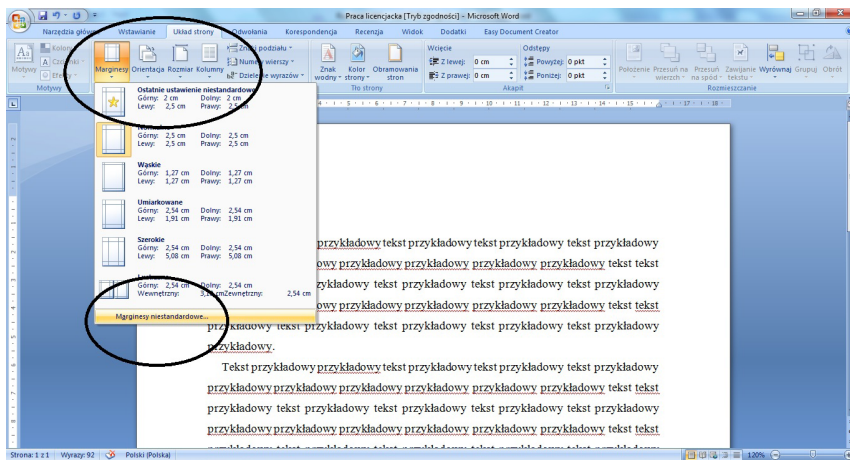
Praca licencjacka [Tryb zgodności] - Microsoft Word

Narzędzia główne Wstawianie Układ strony Odwołania Korespondencja Recenzja Widok Dodatki Easy Document Creator

Motywy Kolory Czcionki Efekty Marginesy Orientacja Rozmiar Kolumny Znaki podziału Numery wierszy Dzielenie wyrazów Znak wodny Kolor strony Obramowania stron Tło strony Wcięcie Z lewej: 0 cm Z prawej: 0 cm Odstępy Powyżej: 0 pkt Poniżej: 0 pkt Akapit Położenie Przesuń na wierzch Przesuń na spód Zawijanie tekstu Wyrównaj Grupuj Obróć Rozmieszczanie

Motywy

Ostatnie ustawienie niestandardowe
Górny: 2 cm Dolny: 2 cm
Lewy: 2,5 cm Prawy: 2,5 cm

Normalne
Górny: 2,5 cm Dolny: 2,5 cm
Lewy: 2,5 cm Prawy: 2,5 cm

Wąskie
Górny: 1,27 cm Dolny: 1,27 cm
Lewy: 1,27 cm Prawy: 1,27 cm

Umiarkowane
Górny: 2,54 cm Dolny: 2,54 cm
Lewy: 1,91 cm Prawy: 1,91 cm

Szerokie
Górny: 2,54 cm Dolny: 2,54 cm
Lewy: 5,08 cm Prawy: 5,08 cm

Lustrzane
Górny: 2,54 cm Dolny: 2,54 cm
Wewnętrzny: 3,18 cm Zewnętrzny: 2,54 cm

Marginesy niestandardowe...

przykładowy tekst przykładowy tekst przykładowy tekst przykładowy przykładowy przykładowy przykładowy przykładowy tekst tekst przykładowy tekst przykładowy tekst przykładowy przykładowy przykładowy przykładowy przykładowy tekst tekst przykładowy tekst przykładowy tekst przykładowy tekst przykładowy przykładowy.

Tekst przykładowy przykładowy tekst przykładowy tekst przykładowy przykładowy przykładowy przykładowy przykładowy przykładowy tekst tekst przykładowy tekst przykładowy tekst przykładowy tekst przykładowy przykładowy przykładowy przykładowy przykładowy przykładowy tekst tekst

Strona: 1 z 1 Wyrazy: 92 Polski (Polska) 120%